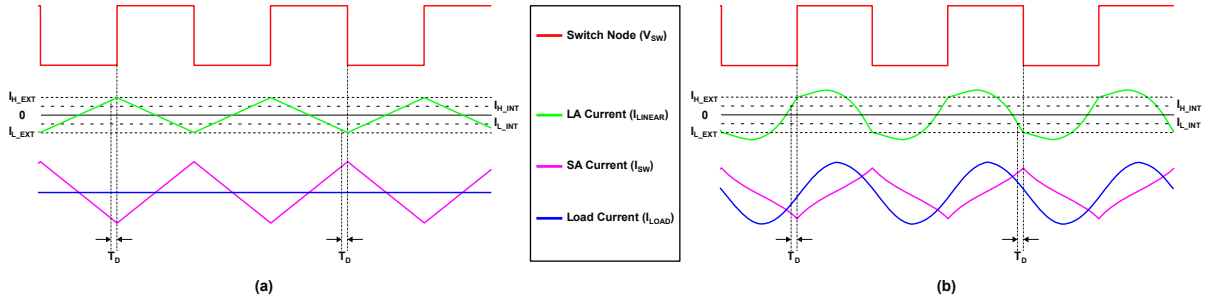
$I_{H\_EXT}$
0
$I_{L\_EXT}$
$I_{H\_INT}$
$I_{L\_INT}$
$T_D$
$T_D$
(a)

Switch Node ($V_{SW}$)
LA Current ($I_{LINEAR}$)
SA Current ($I_{SW}$)
Load Current ($I_{LOAD}$)

$I_{H\_EXT}$
0
$I_{L\_EXT}$
$I_{H\_INT}$
$I_{L\_INT}$
$T_D$
$T_D$
(b)